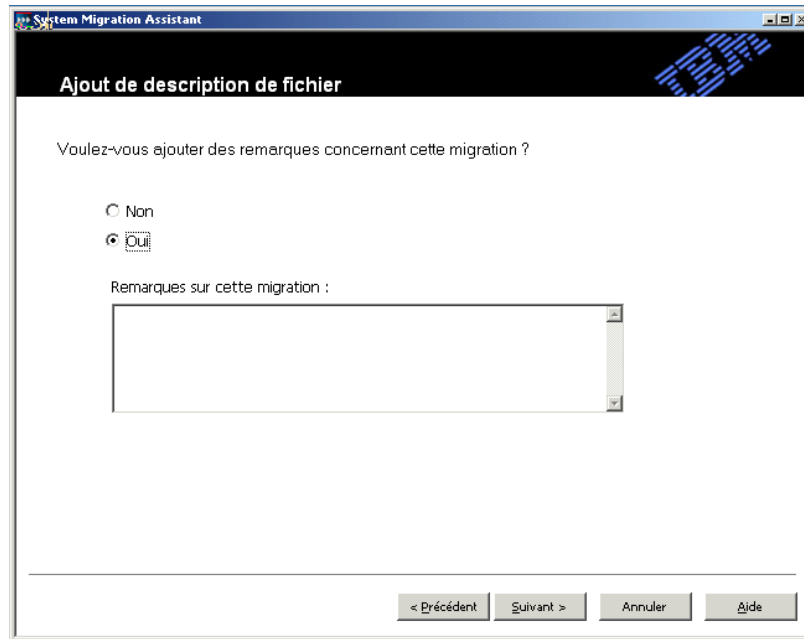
System Migration Assistant

Ajout de description de fichier

IBM

Voulez-vous ajouter des remarques concernant cette migration ?

Non

Oui

Remarques sur cette migration :

< Précédent

Suivant >

Annuler

Aide